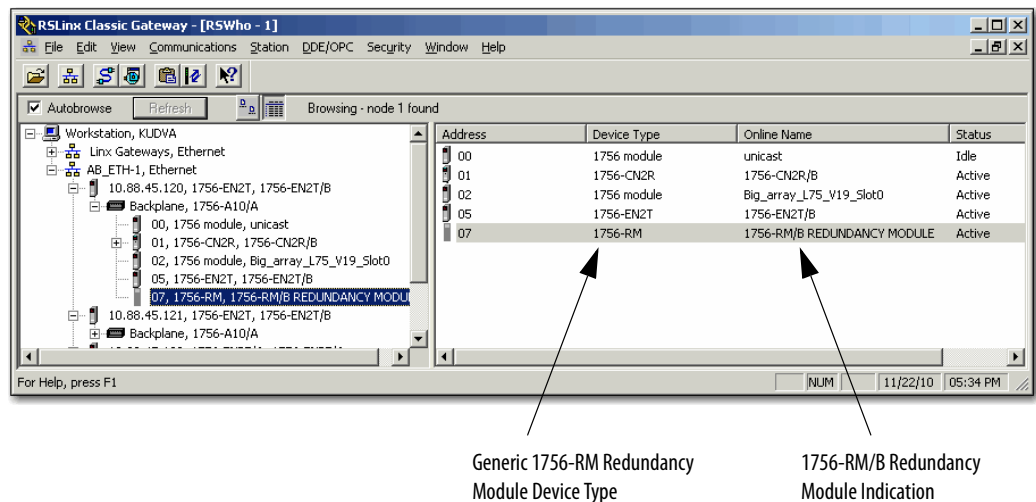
RSLinx Classic Gateway - [RSWho - 1]

File Edit View Communications Station DDE/OPC Security Window Help

Autobrowse Refresh Browsing - node 1 found

Workstation, KUDVA
Linx Gateways, Ethernet
AB_ETH-1, Ethernet
10.88.45.120, 1756-EN2T, 1756-EN2T/B
Backplane, 1756-A10/A
00, 1756 module, unicast
01, 1756-CN2R, 1756-CN2R/B
02, 1756 module, Big_array_L75_V19_Slot0
05, 1756-EN2T, 1756-EN2T/B
07, 1756-RM, 1756-RM/B REDUNDANCY MODUL
10.88.45.121, 1756-EN2T, 1756-EN2T/B
Backplane, 1756-A10/A

| Address | Device Type | Online Name | Status |
|---|---|---|---|
| 00 | 1756 module | unicast | Idle |
| 01 | 1756-CN2R | 1756-CN2R/B | Active |
| 02 | 1756 module | Big_array_L75_V19_Slot0 | Active |
| 05 | 1756-EN2T | 1756-EN2T/B | Active |
| 07 | 1756-RM | 1756-RM/B REDUNDANCY MODULE | Active |

For Help, press F1 NUM 11/22/10 05:34 PM

Generic 1756-RM Redundancy Module Device Type

1756-RM/B Redundancy Module Indication